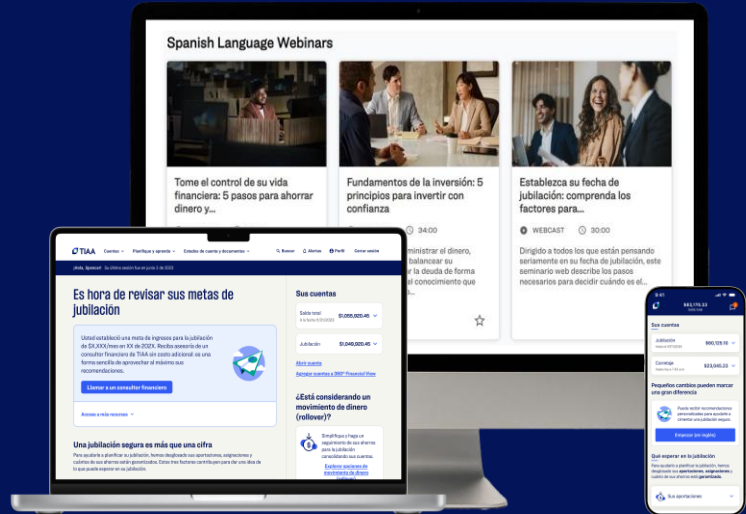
Spanish Language Webinars

Tome el control de su vida financiera: 5 pasos para ahorrar dinero y...

Fundamentos de la inversión: 5 principios para invertir con confianza

34:00

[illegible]ministrar el dinero, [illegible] balancear su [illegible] la deuda de forma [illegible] el conocimiento que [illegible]

Establezca su fecha de jubilación: comprenda los factores para...

WEBCAST 30:00

Dirigido a todos los que están pensando seriamente en su fecha de jubilación, este seminario web describe los pasos necesarios para decidir cuándo es el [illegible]

TIAA Cuentas Planifique y aprenda Estados de cuenta y documentos Buscar Alertas Perfil Cerrar sesión

¡Hola, Spencer! Su última sesión fue el jueves 3 de 2022

Es hora de revisar sus metas de jubilación

Usted estableció una meta de ingresos para la jubilación de $X,XXX/mes en XX de 20XX. Reciba asesoría de un consultor financiero de TIAA sin costo adicional: es una forma sencilla de aprovechar al máximo sus recomendaciones.

Llamar a un consultor financiero

Acceso a más recursos

Una jubilación segura es más que una cifra

Para ayudarlo a planificar su jubilación, hemos desglosado sus aportaciones, asignaciones y cuántos de sus ahorros están garantizados. Estos tres factores contribuyen para dar una idea de lo que puede esperar en su jubilación.

Sus cuentas

Saldo total $1,055,820.45

Jubilación $1,049,820.45

Abrir cuenta

Agregar cuentas a 360° Financial View

¿Está considerando un movimiento de dinero (rollover)?

Simplifique y haga un seguimiento de sus ahorros para la jubilación consolidando sus cuentas.

Explore opciones de movimiento de dinero (rollover)

9:41

$83,176.33

Sus cuentas

Jubilación $60,123.10

Corretaje $23,045.23

Pequeños cambios pueden marcar una gran diferencia

Puede recibir recomendaciones personalizadas para ayudarlo a conseguir una jubilación segura.

Empezar (no registro)

Qué esperar en la jubilación

Para ayudarlo a planificar su jubilación, hemos desglosado sus aportaciones, asignaciones y cuánto de sus ahorros está garantizado.

Sus aportaciones